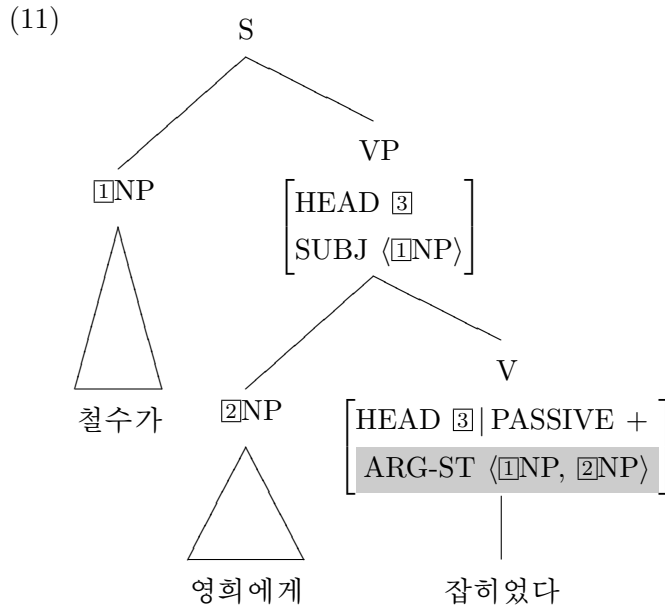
(11)

S

$\boxed{1}$NP

철수가

VP
$\begin{bmatrix} \text{HEAD } \boxed{3} \\ \text{SUBJ } \langle \boxed{1}\text{NP} \rangle \end{bmatrix}$

$\boxed{2}$NP

영희에게

V
$\begin{bmatrix} \text{HEAD } \boxed{3} | \text{PASSIVE } + \\ \text{ARG-ST } \langle \boxed{1}\text{NP}, \boxed{2}\text{NP} \rangle \end{bmatrix}$

잡히었다